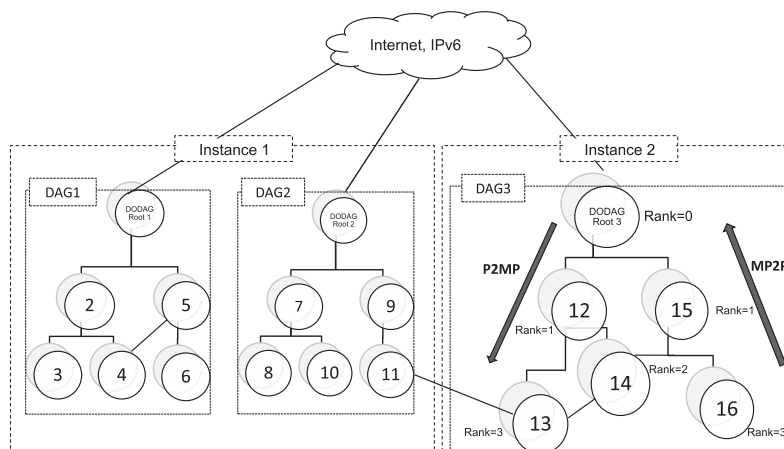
Internet, IPv6

Instance 1

DAG1

DODAG Root 1

2

5

3

4

6

DAG2

DODAG Root 2

7

9

8

10

11

Instance 2

DAG3

DODAG Root 3

Rank=0

P2MP

MP2P

12

15

Rank=1

Rank=1

14

Rank=2

13

16

Rank=3

Rank=3